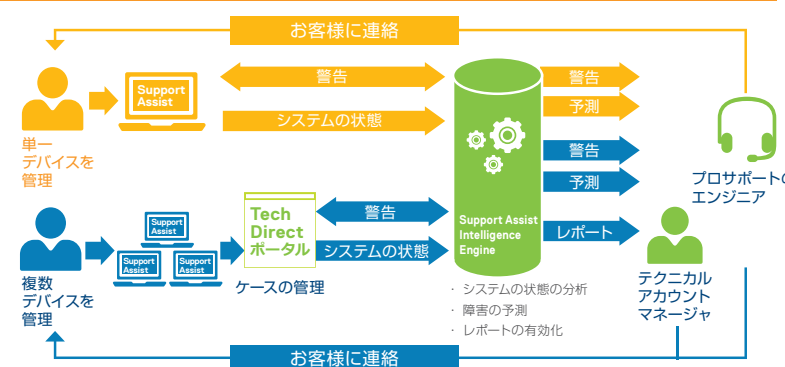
お客様に連絡

Support Assist

警告

システムの状態

警告

予測

警告

予測

単一
デバイスを
管理

プロサポートの
エンジニア

Support Assist

Support Assist

Support Assist

Tech Direct ポータル

警告

システムの状態

Support Assist Intelligence Engine

レポート

複数
デバイスを
管理

ケースの管理

・ システムの状態の分析
・ 障害の予測
・ レポートの有効化

テクニカル
アカウント
マネージャ

お客様に連絡